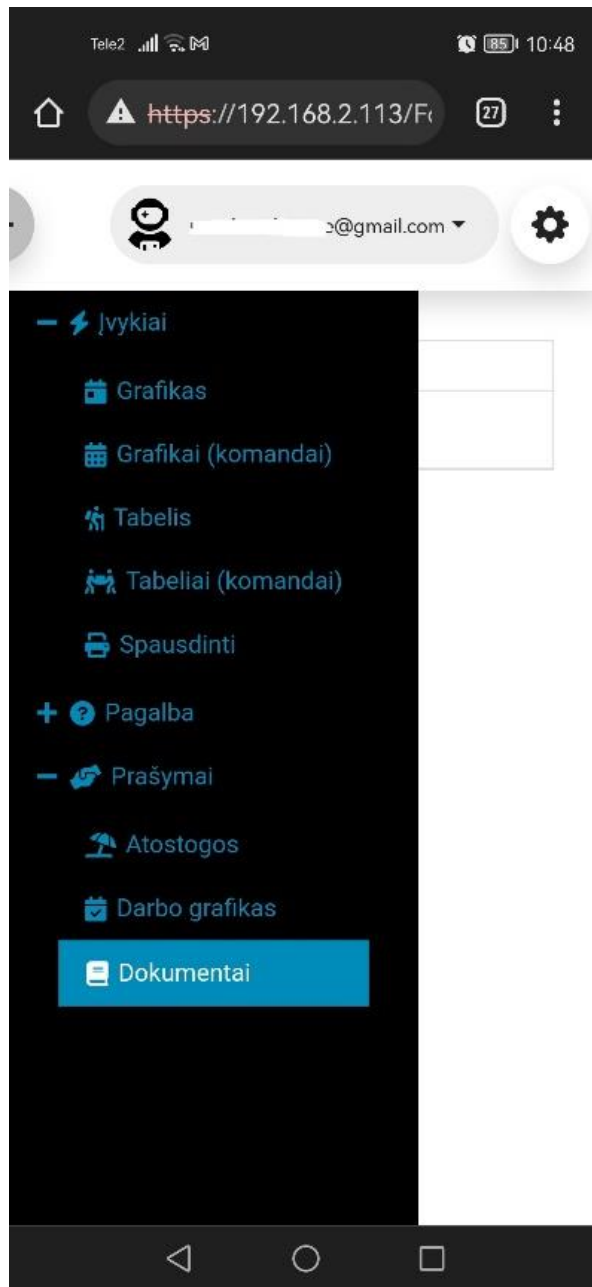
Tele2 85 10:48

https://192.168.2.113/F

27

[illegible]@gmail.com

— Įvykiai

Grafikas

Grafikai (komandai)

Tabelis

Tabeliai (komandai)

Spausdinti

+ Pagalba

— Prašymai

Atostogos

Darbo grafikas

Dokumentai